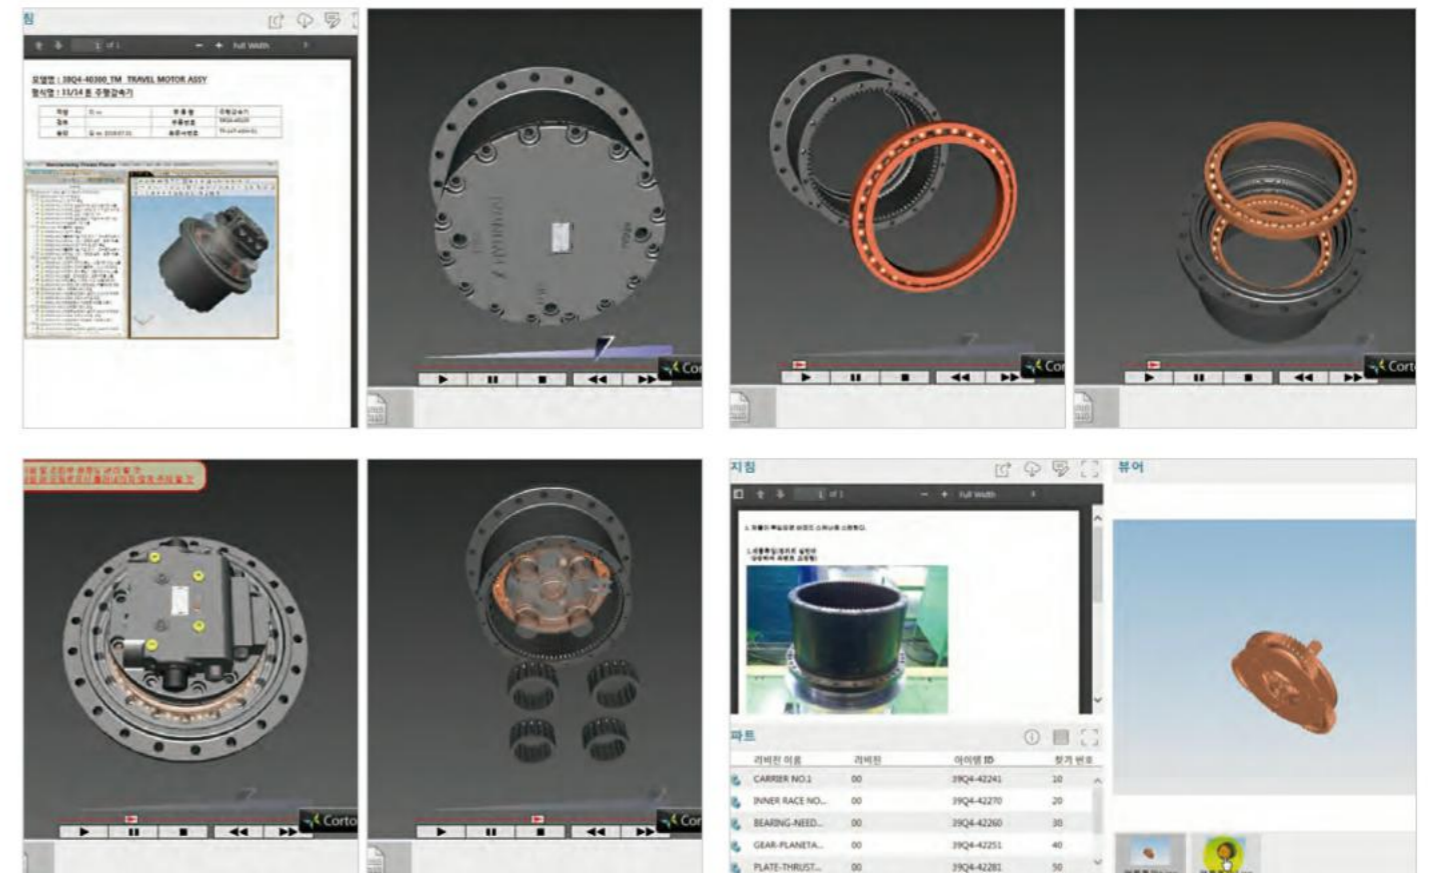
침

1 of 1 Full Width

모델명 : 39Q4-40300_TM TRAVEL MOTOR ASSY
형식명 : 13/14 톤 주행감속기

Cor

Cor

Cort

Corto

Cor

지침

1 of 1 Full Width

뷰어

파트

| 리비전 이름 | 리비전 | 아이템 ID | 찾기 번호 |
|---|---|---|---|
| CARRIER NO.1 | 00 | 39Q4-42241 | 10 |
| INNER RACE NO... | 00 | 39Q4-42270 | 20 |
| BEARING-NEED... | 00 | 39Q4-42260 | 30 |
| GEAR-PLANETA... | 00 | 39Q4-42251 | 40 |
| PLATE-THRUST... | 00 | 39Q4-42281 | 50 |